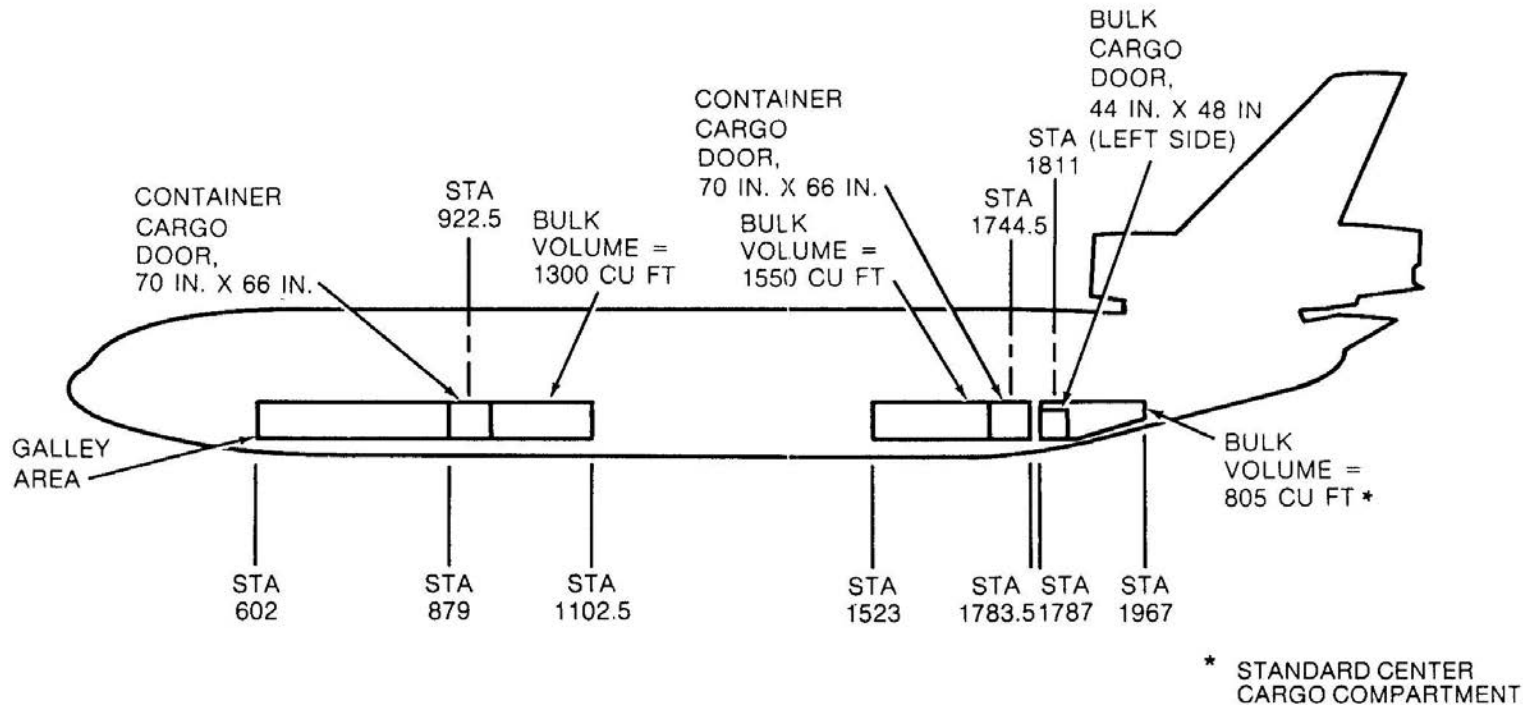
BULK CARGO DOOR, 44 IN. X 48 IN (LEFT SIDE)

CONTAINER CARGO DOOR, 70 IN. X 66 IN.

STA 1811

STA 1744.5

CONTAINER CARGO DOOR, 70 IN. X 66 IN.

STA 922.5

BULK VOLUME = 1300 CU FT

BULK VOLUME = 1550 CU FT

GALLEY AREA

BULK VOLUME = 805 CU FT *

STA 602

STA 879

STA 1102.5

STA 1523

STA 1783.5

STA 1787

STA 1967

* STANDARD CENTER CARGO COMPARTMENT